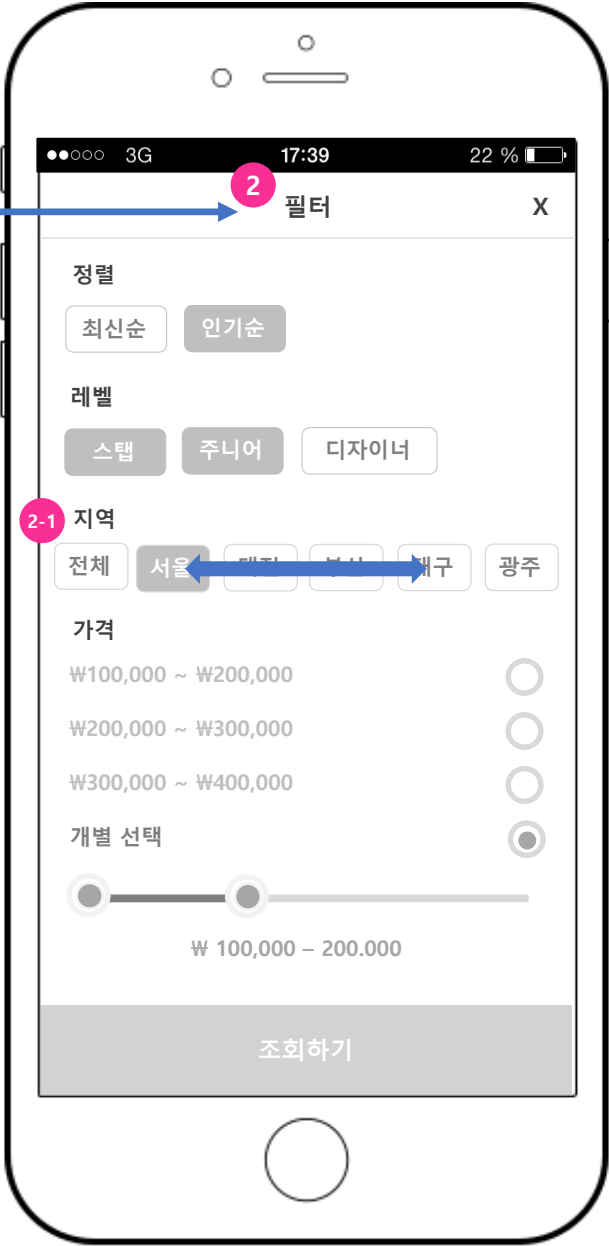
●●○○○ 3G 17:39 22 %

2 필터 X

정렬

최신순 인기순

레벨

스탭 주니어 디자이너

2-1 지역

전체 서울 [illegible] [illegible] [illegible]구 광주

가격

₩100,000 ~ ₩200,000

₩200,000 ~ ₩300,000

₩300,000 ~ ₩400,000

개별 선택

₩ 100,000 – 200.000

조회하기